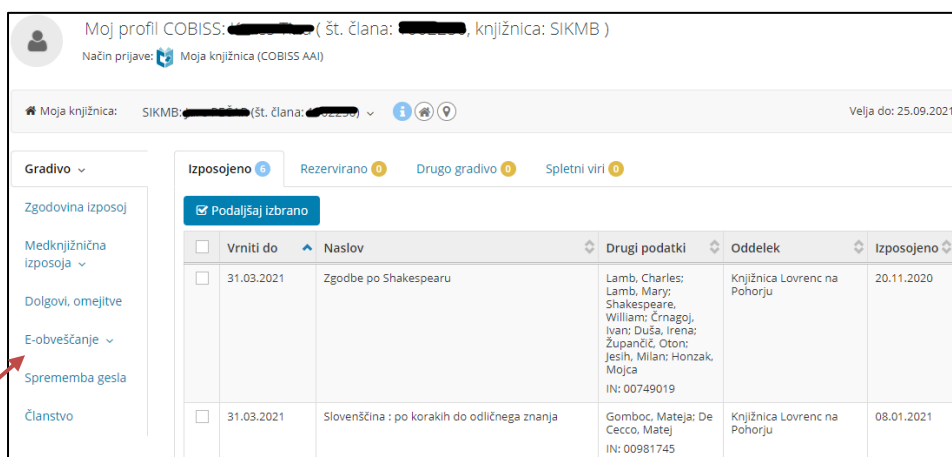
Moj profil COBISS: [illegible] ( št. člana: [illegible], knjižnica: SIKMB )

Način prijave: Moja knjižnica (COBISS AAI)

Moja knjižnica: SIKMB: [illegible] (št. člana: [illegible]) ⌄

Velja do: 25.09.2021

Gradivo ⌄

Zgodovina izposoj

Medknjižnična izposoja ⌄

Dolgovi, omejitve

E-obveščanje ⌄

Sprememba gesla

Članstvo

Izposojeno 6 | Rezervirano 0 | Drugo gradivo 0 | Spletni viri 0

Podaljšaj izbrano

| | Vrniti do | Naslov | Drugi podatki | Oddelek | Izposojeno |
|---|---|---|---|---|---|
| | 31.03.2021 | Zgodbe po Shakespearu | Lamb, Charles; Lamb, Mary; Shakespeare, William; Črnagoj, Ivan; Duša, Irena; Župančič, Oton; Jesih, Milan; Honzak, Mojca IN: 00749019 | Knjižnica Lovrenc na Pohorju | 20.11.2020 |
| | 31.03.2021 | Slovenščina : po korakih do odličnega znanja | Gomboc, Mateja; De Cecco, Matej IN: 00981745 | Knjižnica Lovrenc na Pohorju | 08.01.2021 |